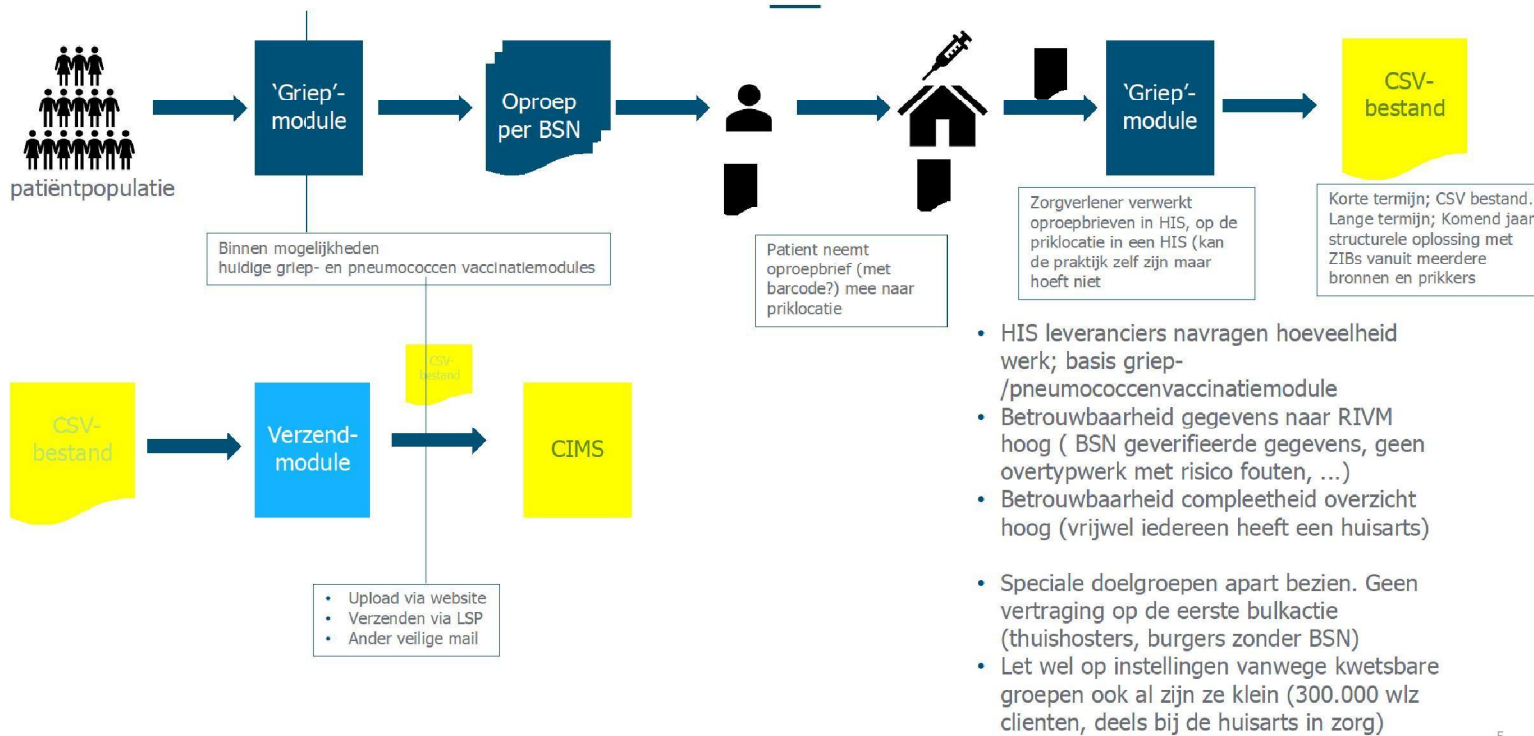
patiëntpopulatie

'Griep'-module

Oproep per BSN

'Griep'-module

CSV-bestand

Binnen mogelijkheden
huidige griep- en pneumococcen vaccinatiemodules

Patient neemt oproepbrief (met barcode?) mee naar priklocatie

Zorgverlener verwerkt oproepbrieven in HIS, op de priklocatie in een HIS (kan de praktijk zelf zijn maar hoeft niet

Korte termijn; CSV bestand. Lange termijn; Komend jaar structurele oplossing met ZIBs vanuit meerdere bronnen en prikkers

CSV-bestand

CSV-bestand

Verzend-module

CIMS

• HIS leveranciers navragen hoeveelheid werk; basis griep-/pneumococcenvaccinatiemodule
• Betrouwbaarheid gegevens naar RIVM hoog ( BSN geverifieerde gegevens, geen overtypwerk met risico fouten, ...)
• Betrouwbaarheid compleetheid overzicht hoog (vrijwel iedereen heeft een huisarts)

• Speciale doelgroepen apart bezien. Geen vertraging op de eerste bulkactie (thuishosters, burgers zonder BSN)
• Let wel op instellingen vanwege kwetsbare groepen ook al zijn ze klein (300.000 wlz clienten, deels bij de huisarts in zorg)

• Upload via website
• Verzenden via LSP
• Ander veilige mail

5